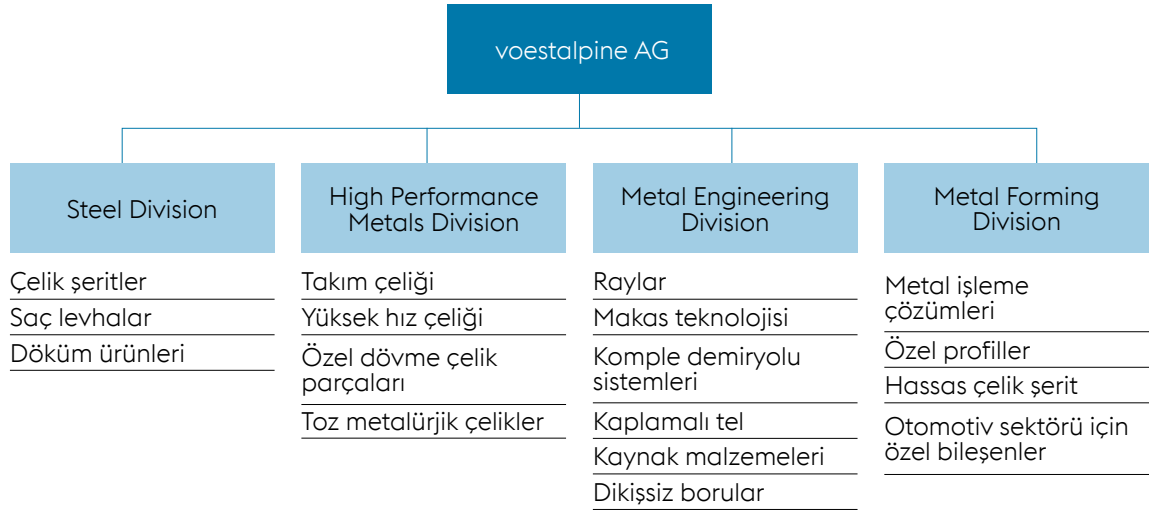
voestalpine AG

Steel Division

Çelik şeritler

Saç levhalar

Döküm ürünleri

High Performance Metals Division

Takım çeliği

Yüksek hız çeliği

Özel dövme çelik parçaları

Toz metalürjik çelikler

Metal Engineering Division

Raylar

Makas teknolojisi

Komple demiryolu sistemleri

Kaplamalı tel

Kaynak malzemeleri

Dikişsiz borular

Metal Forming Division

Metal işleme çözümleri

Özel profiller

Hassas çelik şerit

Otomotiv sektörü için özel bileşenler